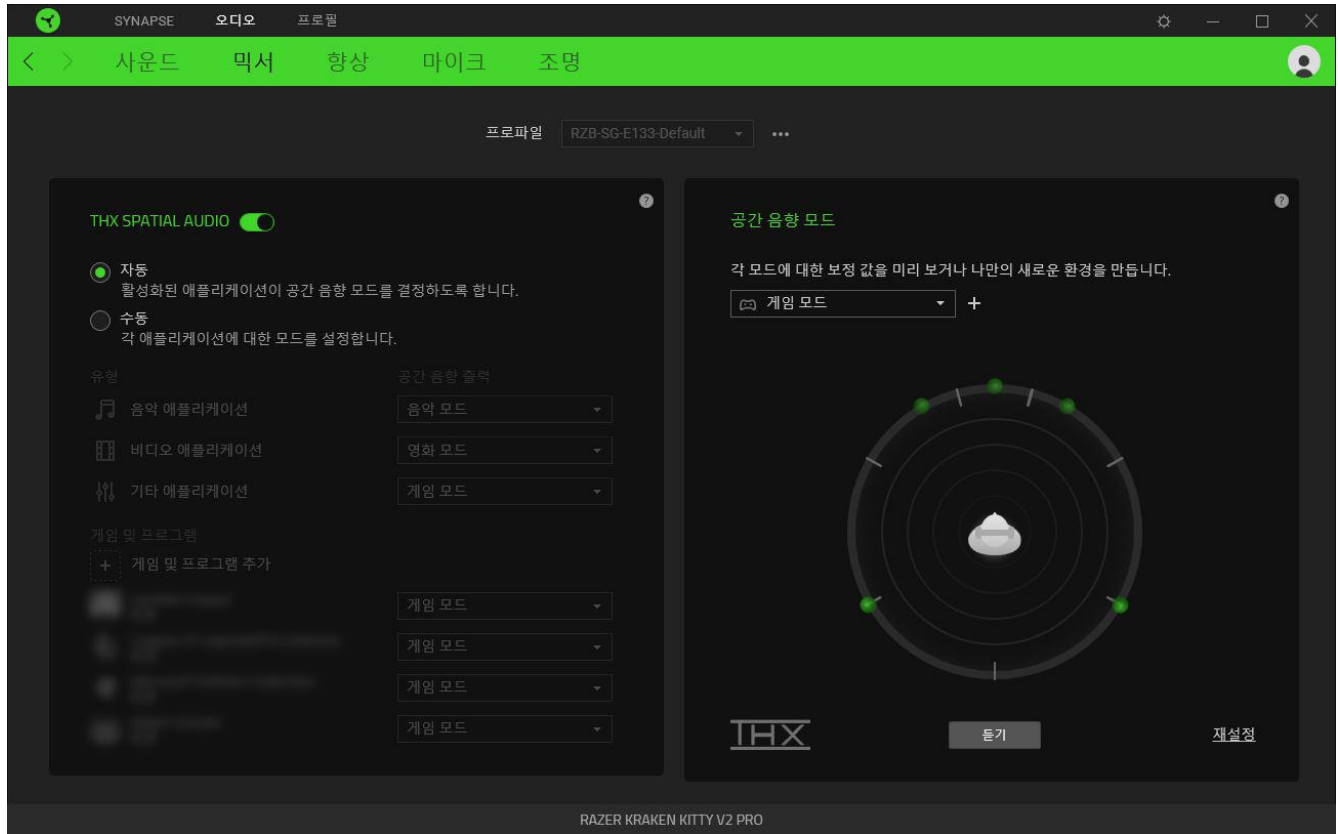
SYNAPSE 오디오 프로필

사운드 믹서 향상 마이크 조명

프로파일 RZB-SG-E133-Default ...

THX SPATIAL AUDIO

자동
활성화된 애플리케이션이 공간 음향 모드를 결정하도록 합니다.

수동
각 애플리케이션에 대한 모드를 설정합니다.

유형 공간 음향 출력

음악 애플리케이션 음악 모드

비디오 애플리케이션 영화 모드

기타 애플리케이션 게임 모드

게임 및 프로그램

+ 게임 및 프로그램 추가

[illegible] 게임 모드

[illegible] 게임 모드

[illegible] 게임 모드

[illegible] 게임 모드

공간 음향 모드

각 모드에 대한 보정 값을 미리 보거나 나만의 새로운 환경을 만듭니다.

게임 모드 +

THX

듣기

재설정

RAZER KRAKEN KITTY V2 PRO